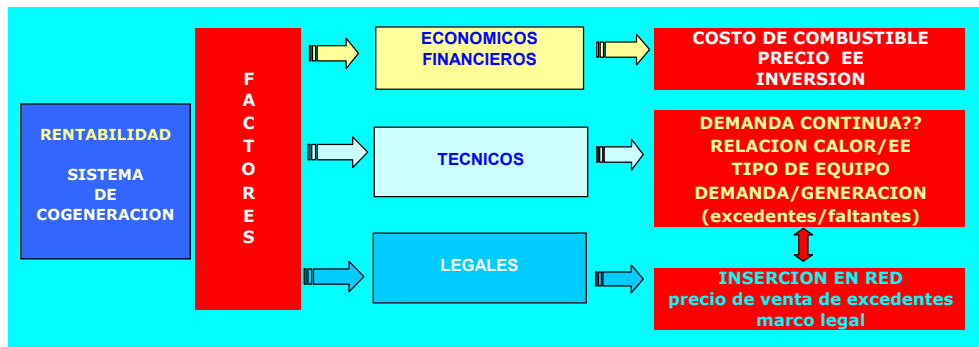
RENTABILIDAD

SISTEMA DE COGENERACION

F A C T O R E S

ECONOMICOS FINANCIEROS

COSTO DE COMBUSTIBLE
PRECIO EE
INVERSION

TECNICOS

DEMANDA CONTINUA??
RELACION CALOR/EE
TIPO DE EQUIPO
DEMANDA/GENERACION
(excedentes/faltantes)

LEGALES

INSERCION EN RED
precio de venta de excedentes
marco legal